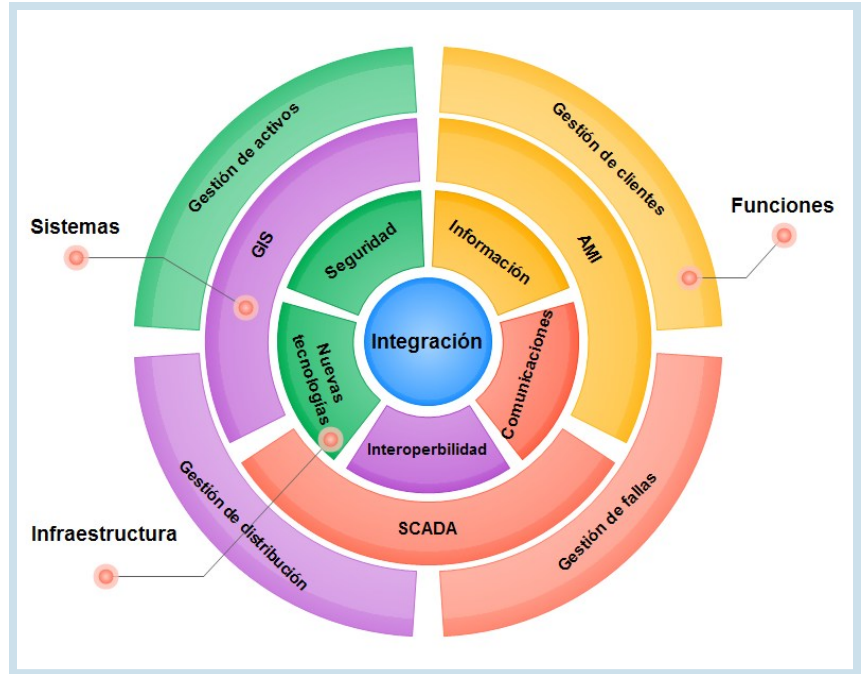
Gestión de activos
Gestión de clientes
Sistemas
Funciones
GIS
Seguridad
Información
AMI
Integración
Nuevas tecnologías
Comunicaciones
Interoperbilidad
SCADA
Infraestructura
Gestión de distribución
Gestión de fallas